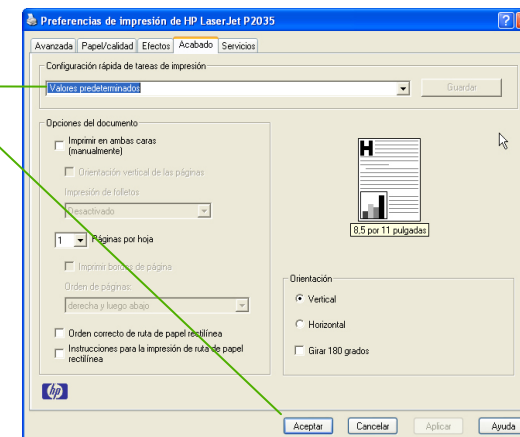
Preferencias de impresión de HP LaserJet P2035

Avanzada | Papel/calidad | Efectos | Acabado | Servicios

Configuración rápida de tareas de impresión

Valores predeterminados

Guardar

Opciones del documento

Imprimir en ambas caras (manualmente)

Orientación vertical de las páginas

Impresión de folletos:

Desactivado

1 Páginas por hoja

Imprimir bordes de página

Orden de páginas:

derecha y luego abajo

Orden correcto de ruta de papel rectilínea

Instrucciones para la impresión de ruta de papel rectilínea

H

8,5 por 11 pulgadas

Orientación

Vertical

Horizontal

Girar 180 grados

hp

Aceptar

Cancelar

Aplicar

Ayuda